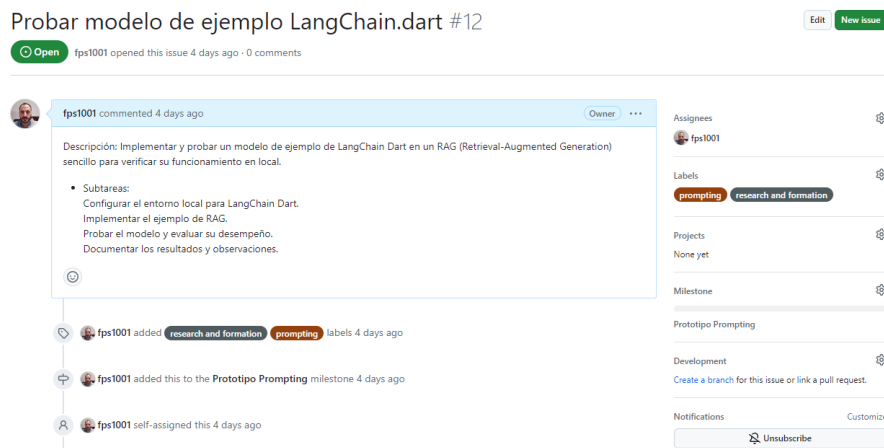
Probar modelo de ejemplo LangChain.dart #12

Edit New issue

Open fps1001 opened this issue 4 days ago · 0 comments

fps1001 commented 4 days ago Owner ···

Descripción: Implementar y probar un modelo de ejemplo de LangChain Dart en un RAG (Retrieval-Augmented Generation) sencillo para verificar su funcionamiento en local.

- Subtareas:
Configurar el entorno local para LangChain Dart.
Implementar el ejemplo de RAG.
Probar el modelo y evaluar su desempeño.
Documentar los resultados y observaciones.

fps1001 added research and formation prompting labels 4 days ago

fps1001 added this to the Prototipo Prompting milestone 4 days ago

fps1001 self-assigned this 4 days ago

Assignees
fps1001

Labels
prompting research and formation

Projects
None yet

Milestone

Prototipo Prompting

Development
Create a branch for this issue or link a pull request.

Notifications Customiz

Unsubscribe